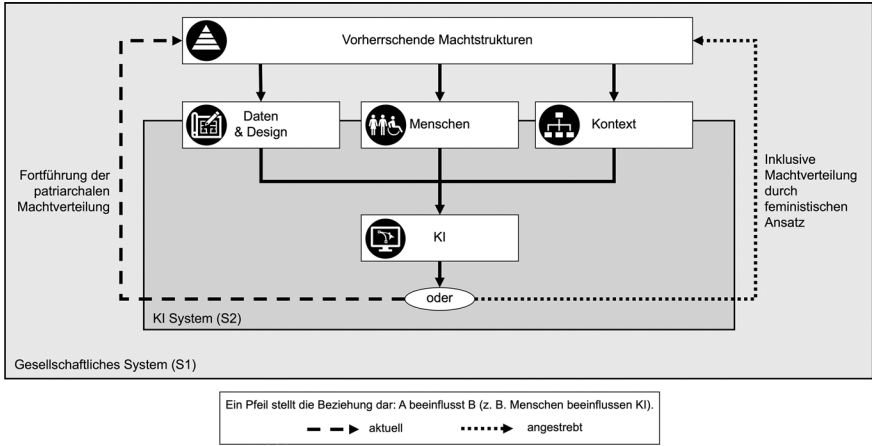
Vorherrschende Machtstrukturen

Daten & Design

Menschen

Kontext

Fortführung der patriarchalen Machtverteilung

Inklusive Machtverteilung durch feministischen Ansatz

KI

oder

KI System (S2)

Gesellschaftliches System (S1)

Ein Pfeil stellt die Beziehung dar: A beeinflusst B (z. B. Menschen beeinflussen KI).

aktuell

angestrebt